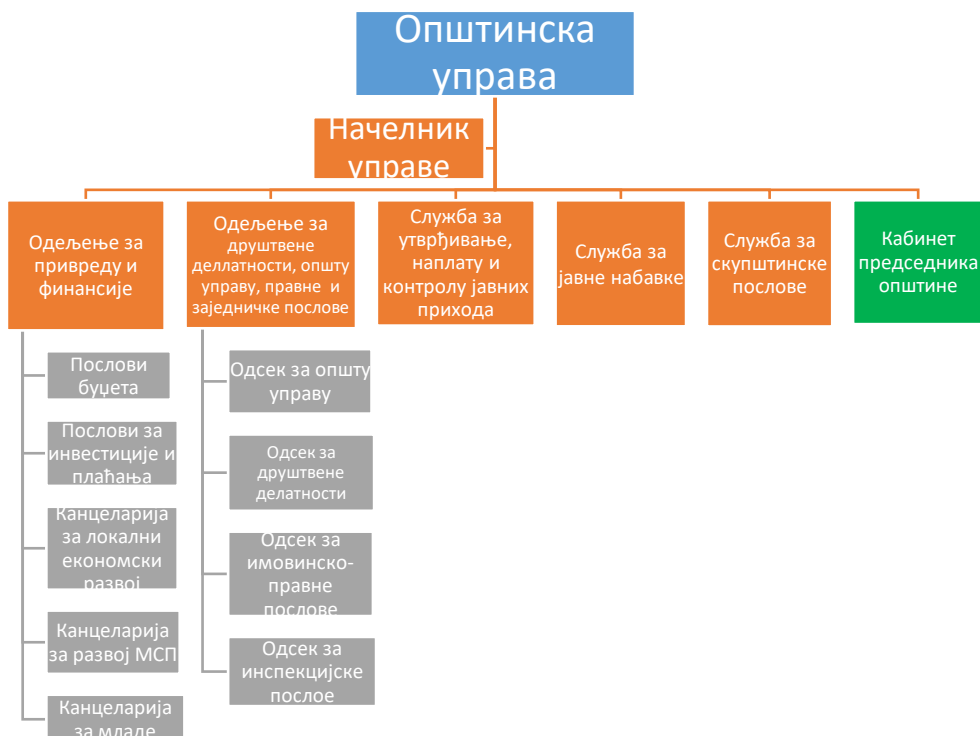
Општинска управа

Начелник управе

Одељење за привреду и финансије

Одељење за друштвене деллатности, општу управу, правне и заједничке послове

Служба за утврђивање, наплату и контролу јавних прихода

Служба за јавне набавке

Служба за скупштинске послове

Кабинет председника општине

Послови буџета

Послови за инвестиције и плаћања

Канцеларија за локални економски развој

Канцеларија за развој МСП

Канцеларија за младе

Одсек за општу управу

Одсек за друштвене делатности

Одсек за имовинско-правне послове

Одсек за инспекцијске послое